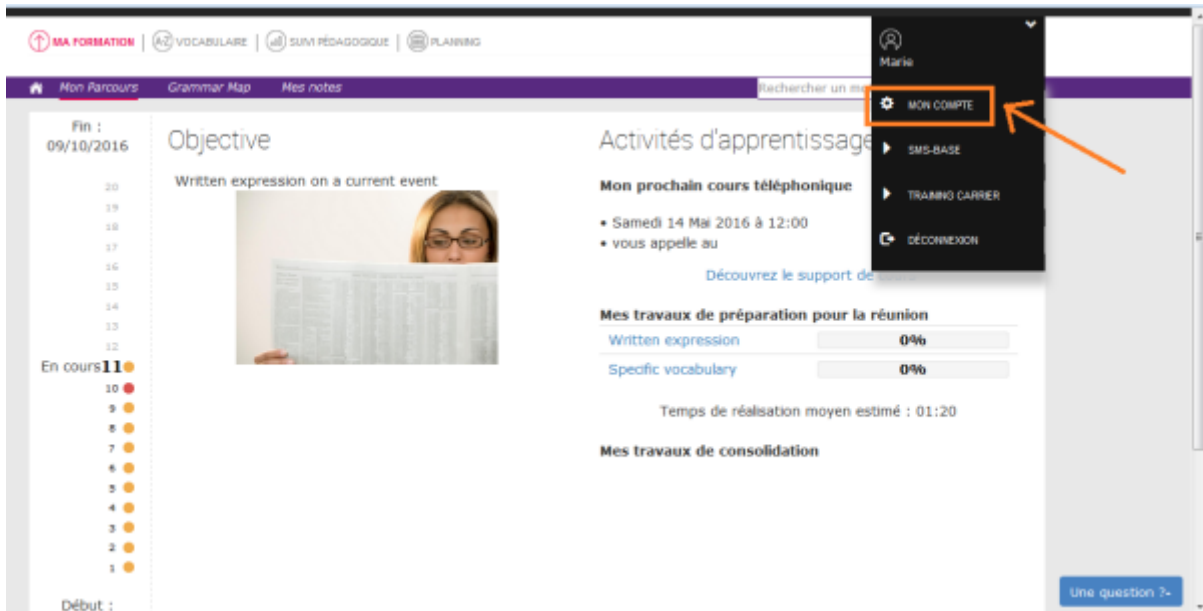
MA FORMATION | VOCABULAIRE | SUIVI PÉDAGOGIQUE | PLANNING

Mon Parcours  Grammar Map  Mes notes  Rechercher un m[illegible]

Marie
MON COMPTE
SMS-BASE
TRAINING CARRIER
DÉCONNEXION

Fin : 09/10/2016

20
19
18
17
16
15
14
13
12
En cours 11
10
9
8
7
6
5
4
3
2
1

Début :

Objective

Written expression on a current event

Activités d'apprentissage

Mon prochain cours téléphonique

• Samedi 14 Mai 2016 à 12:00
• vous appelle au

Découvrez le support de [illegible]

Mes travaux de préparation pour la réunion

| Written expression | 0% |
|---|---|
| Specific vocabulary | 0% |

Temps de réalisation moyen estimé : 01:20

Mes travaux de consolidation

Une question ?